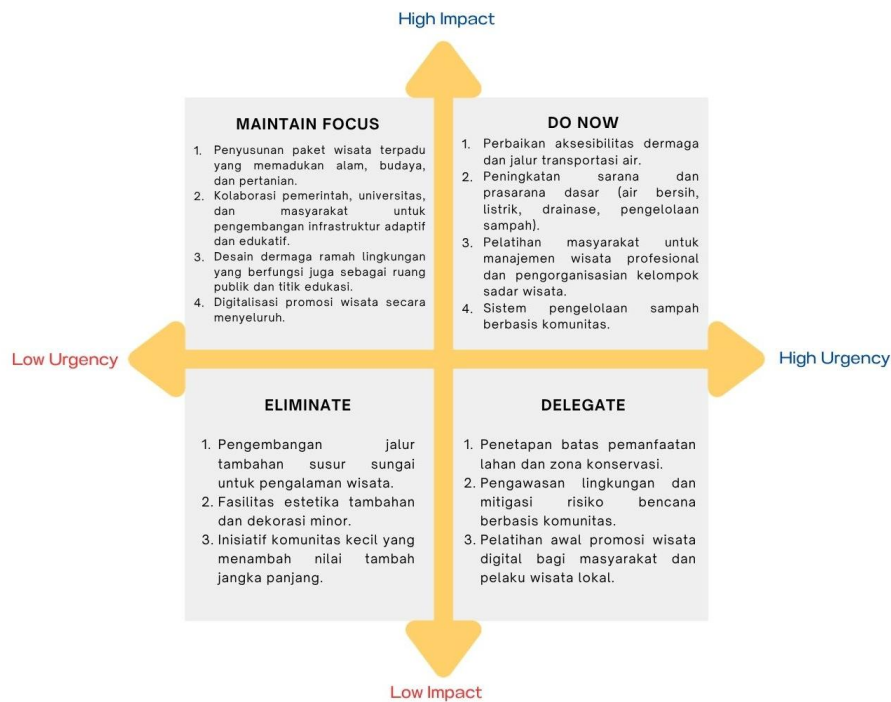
High Impact

MAINTAIN FOCUS

1. Penyusunan paket wisata terpadu yang memadukan alam, budaya, dan pertanian.
2. Kolaborasi pemerintah, universitas, dan masyarakat untuk pengembangan infrastruktur adaptif dan edukatif.
3. Desain dermaga ramah lingkungan yang berfungsi juga sebagai ruang publik dan titik edukasi.
4. Digitalisasi promosi wisata secara menyeluruh.

DO NOW

1. Perbaikan aksesibilitas dermaga dan jalur transportasi air.
2. Peningkatan sarana dan prasarana dasar (air bersih, listrik, drainase, pengelolaan sampah).
3. Pelatihan masyarakat untuk manajemen wisata profesional dan pengorganisasian kelompok sadar wisata.
4. Sistem pengelolaan sampah berbasis komunitas.

Low Urgency

High Urgency

ELIMINATE

1. Pengembangan jalur tambahan susur sungai untuk pengalaman wisata.
2. Fasilitas estetika tambahan dan dekorasi minor.
3. Inisiatif komunitas kecil yang menambah nilai tambah jangka panjang.

DELEGATE

1. Penetapan batas pemanfaatan lahan dan zona konservasi.
2. Pengawasan lingkungan dan mitigasi risiko bencana berbasis komunitas.
3. Pelatihan awal promosi wisata digital bagi masyarakat dan pelaku wisata lokal.

Low Impact